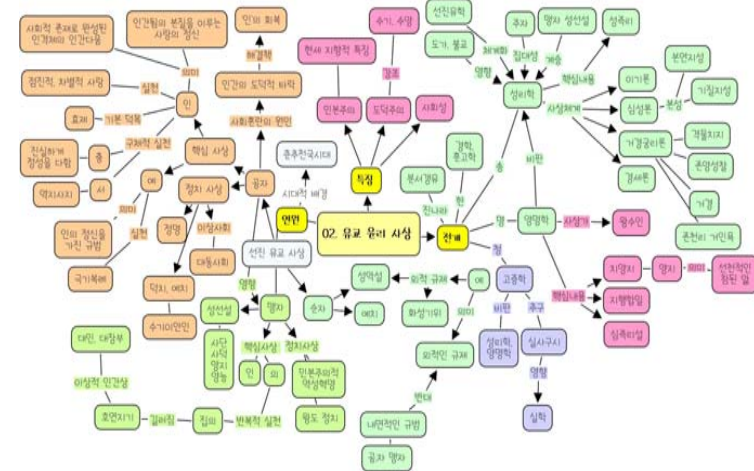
사회적 존재로 완성된 인격체의 인간다움

인간됨의 본질을 이루는 사랑의 정신

의미

인의 회복

배경

인간의 도덕적 타락

사회혼란의 원인

춘추전국시대

시대적 배경

현세 지향적 특징

수기, 수양

강조

인본주의

도덕주의

사회성

특징

선진유학

주자

양자 성선설

성즉리

도가, 불교

체계화

집대성

영향

계승

핵심내용

성리학

사상체계

이기론

심성론

본연지성

기질지성

본성

거경궁리론

격물치지

존양성찰

경세론

거경

존천리 거인욕

점진적, 차별적 사랑

실천

인

효제

기본 덕목

진실하게 정성을 다함

충

구체적 실천

역지사지

서

핵심 사상

공자

의미

예

정치 사상

정명

이상사회

대동사회

인의 정신을 가진 규범

실천

극기복례

덕치, 예치

수기이안인

연원

선진 유교 사상

02. 유교 윤리 사상

전개

경학, 고증학

본서경유

진나라

송

비판

명

양명학

사상가

왕수인

청

성악설

외적 규제

예

순자

예치

화성기위

의미

외적인 규제

고증학

비판

성리학, 양명학

추구

실사구시

영향

실학

핵심내용

치양지

양지

선천적인 참된 앎

지행합일

심즉리설

성선설

맹자

사단 사덕 양지 양능

핵심사상

정치사상

인

의

민본주의적 역성혁명

왕도 정치

대인, 대장부

이상적 인간상

호연지기

길러짐

집의

반복적 실천

내면적인 규범

반대

공자 맹자